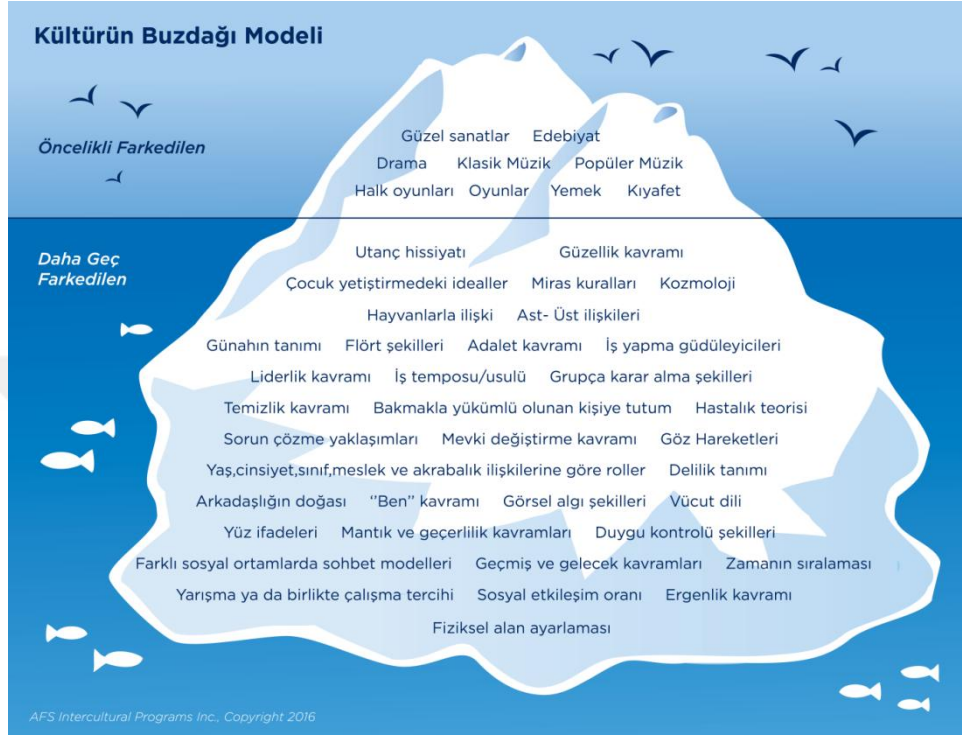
Kültürün Buzdağı Modeli

Öncelikli Farkedilen

Güzel sanatlar Edebiyat
Drama Klasik Müzik Popüler Müzik
Halk oyunları Oyunlar Yemek Kıyafet

Daha Geç Farkedilen

Utanç hissiyatı Güzellik kavramı
Çocuk yetiştirmedeki idealler Miras kuralları Kozmoloji
Hayvanlarla ilişki Ast- Üst ilişkileri
Günahın tanımı Flört şekilleri Adalet kavramı İş yapma güdüleyicileri
Liderlik kavramı İş temposu/usulü Grupça karar alma şekilleri
Temizlik kavramı Bakmakla yükümlü olunan kişiye tutum Hastalık teorisi
Sorun çözme yaklaşımları Mevki değiştirme kavramı Göz Hareketleri
Yaş,cinsiyet,sınıf,meslek ve akrabalık ilişkilerine göre roller Delilik tanımı
Arkadaşlığın doğası ''Ben'' kavramı Görsel algı şekilleri Vücut dili
Yüz ifadeleri Mantık ve geçerlilik kavramları Duygu kontrolü şekilleri
Farklı sosyal ortamlarda sohbet modelleri Geçmiş ve gelecek kavramları Zamanın sıralaması
Yarışma ya da birlikte çalışma tercihi Sosyal etkileşim oranı Ergenlik kavramı
Fiziksel alan ayarlaması

AFS Intercultural Programs Inc., Copyright 2016